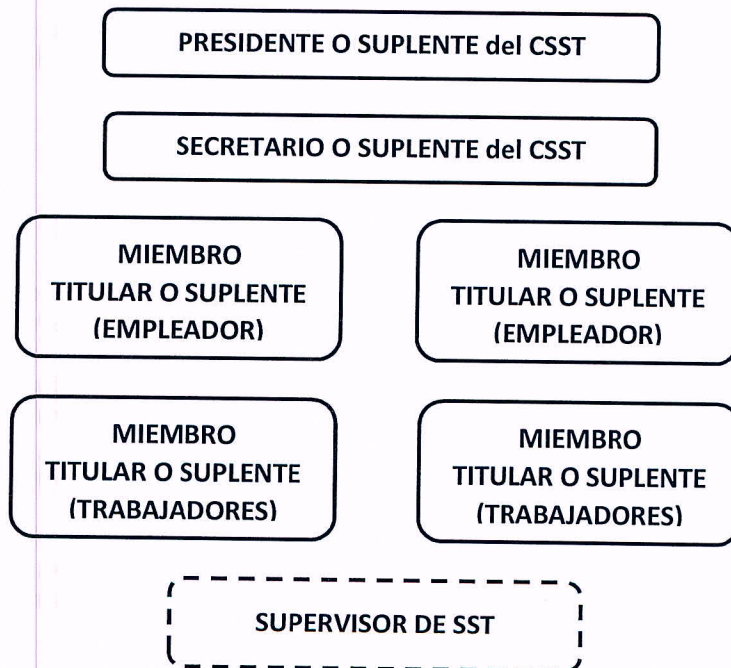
PRESIDENTE O SUPLENTE del CSST

SECRETARIO O SUPLENTE del CSST

MIEMBRO
TITULAR O SUPLENTE
(EMPLEADOR)

MIEMBRO
TITULAR O SUPLENTE
(EMPLEADOR)

MIEMBRO
TITULAR O SUPLENTE
(TRABAJADORES)

MIEMBRO
TITULAR O SUPLENTE
(TRABAJADORES)

SUPERVISOR DE SST